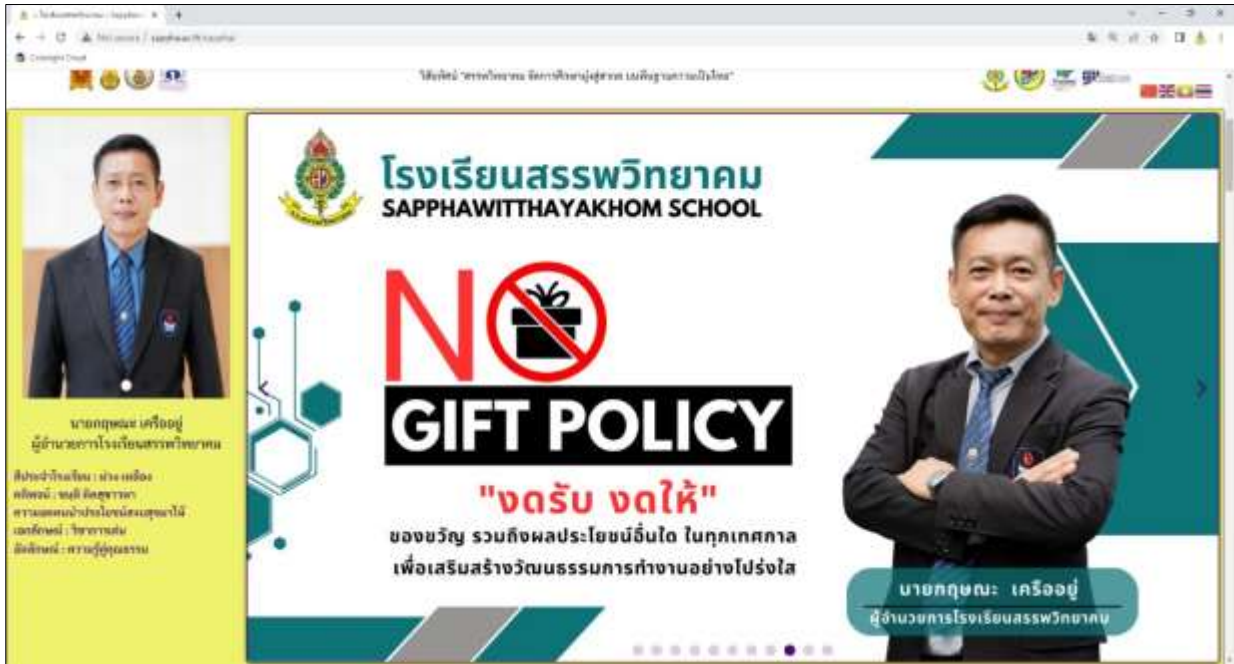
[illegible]

นายกฤษณะ เครืออยู่
ผู้อำนวยการโรงเรียนสรรพวิทยาคม

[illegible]

โรงเรียนสรรพวิทยาคม
SAPPHAWITTHAYAKHOM SCHOOL

NO
GIFT POLICY
"งดรับ งดให้"
ของขวัญ รวมถึงผลประโยชน์อื่นใด ในทุกเทศกาล
เพื่อเสริมสร้างวัฒนธรรมการทำงานอย่างโปร่งใส

นายกฤษณะ เครืออยู่
ผู้อำนวยการโรงเรียนสรรพวิทยาคม